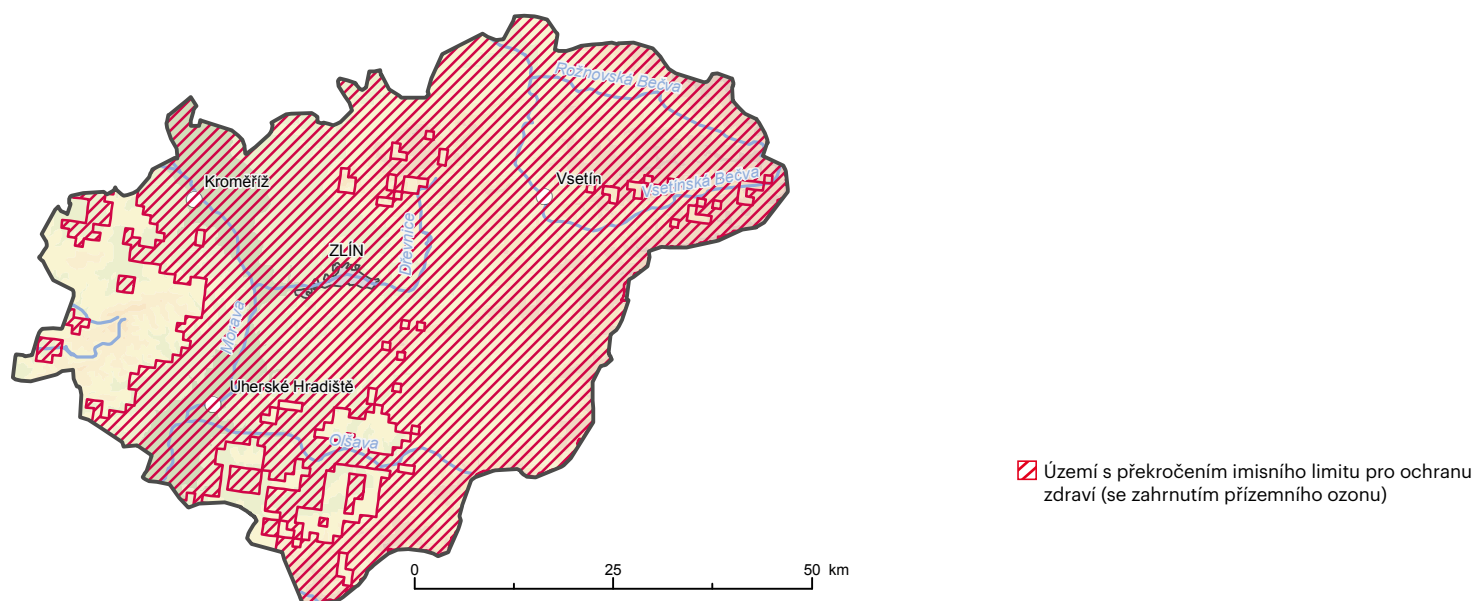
Rožnovská Bečva

Kroměříž

Vsetín

Vsetínská Bečva

ZLÍN

Dřevnice

Morava

Uherské Hradiště

Olšava

0 25 50 km

Území s překročením imisního limitu pro ochranu zdraví (se zahrnutím přízemního ozonu)